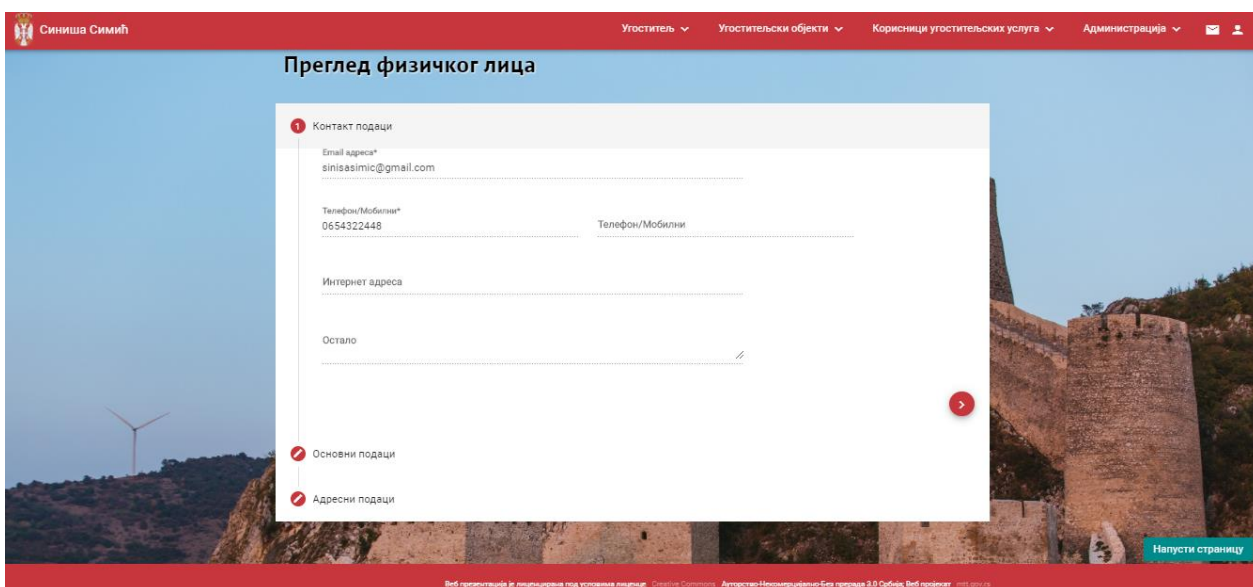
Синиша Симић

Угоститељ ⌄ Угоститељски објекти ⌄ Корисници угоститељских услуга ⌄ Администрација ⌄

Преглед физичког лица

1 Контакт подаци

Email адреса*
sinisasimic@gmail.com

Телефон/Мобилни*
0654322448

Телефон/Мобилни

Интернет адреса

Остало

Основни подаци

Адресни подаци

Напусти страницу

Веб презентација је лиценцирана под условима лиценце Creative Commons Ауторство-Некомерцијално-Без прерада 3.0 Србија; Веб пројекат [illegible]